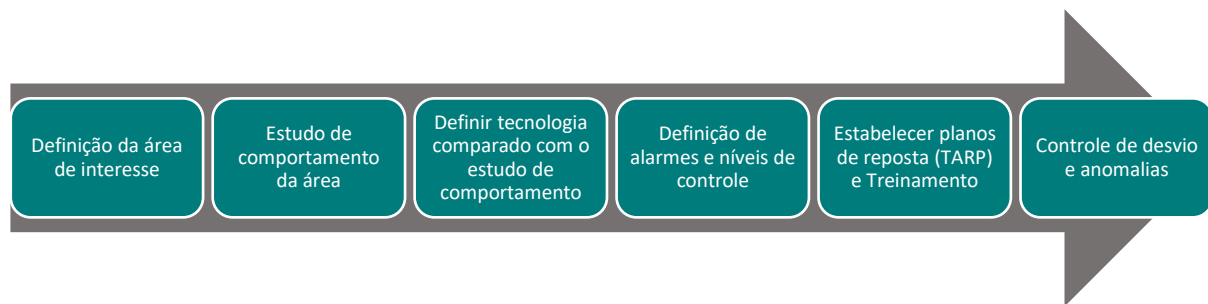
Definição da área de interesse

Estudo de comportamento da área

Definir tecnologia comparado com o estudo de comportamento

Definição de alarmes e níveis de controle

Estabelecer planos de reposta (TARP) e Treinamento

Controle de desvio e anomalias